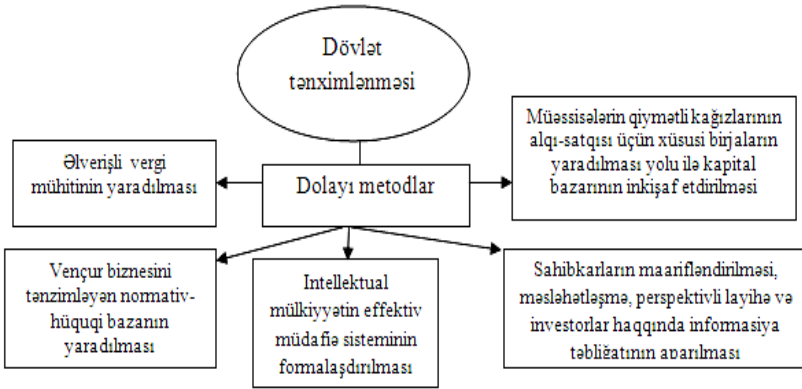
Dövlət tənximlənməsi

Müəssisələrin qiymətli kağızlarının alqı-satqısı üçün xüsusi birjaların yaradılması yolu ilə kapital bazarının inkişaf etdirilməsi

Əlverişli vergi mühitinin yaradılması

Dolayı metodlar

Vençur biznesini tənzimləyən normativ-hüquqi bazanın yaradılması

Intellektual mülkiyyətin effektiv müdafiə sisteminin formalaşdırılması

Sahibkarların maarifləndirilməsi, məsləhətləşmə, perspektivli layihə və investorlar haqqında informasiya təbliğatının aparılması